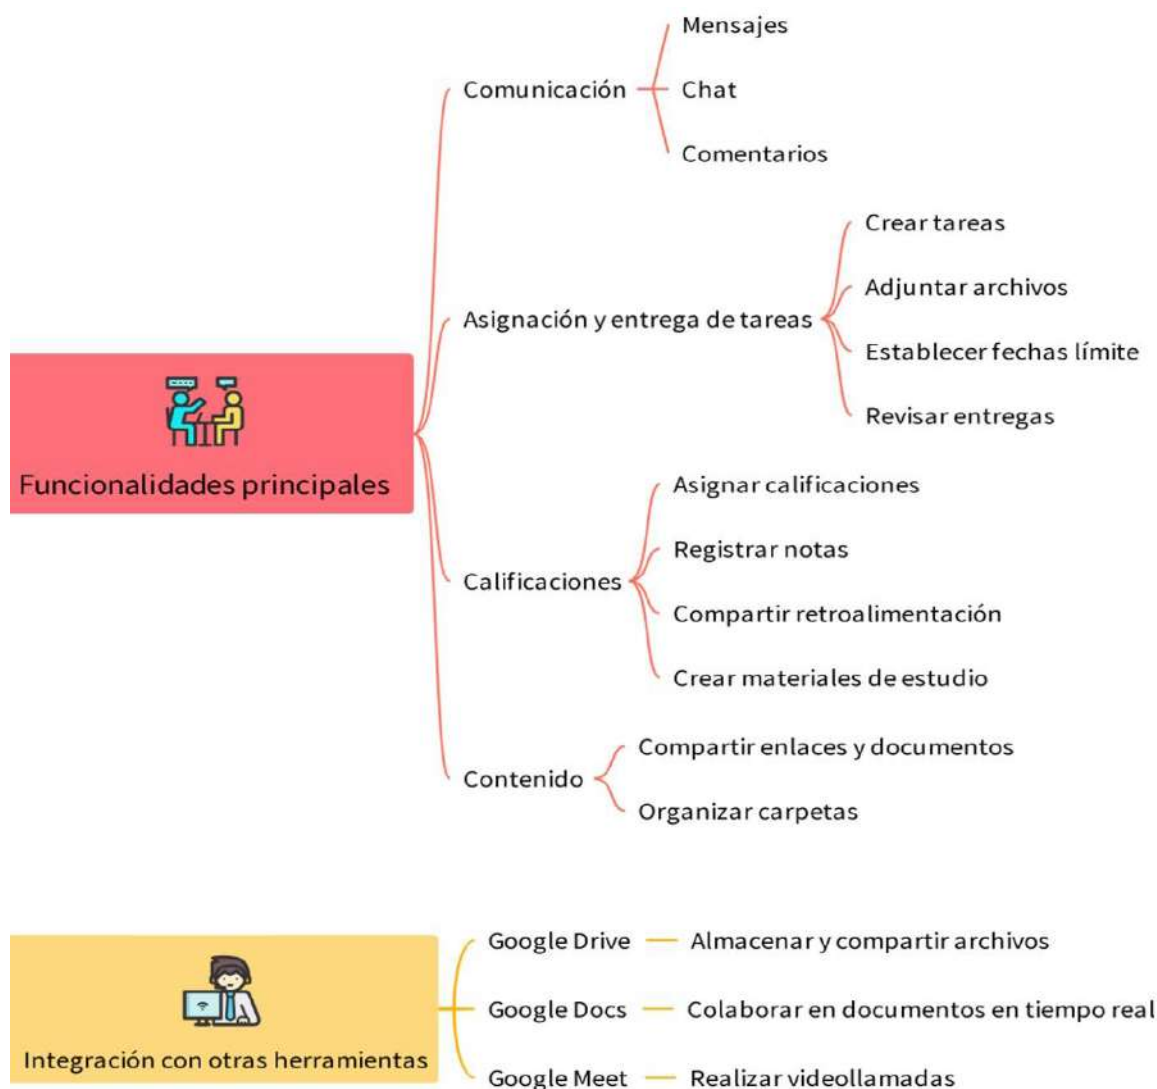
Funcionalidades principales

Comunicación
Mensajes
Chat
Comentarios

Asignación y entrega de tareas
Crear tareas
Adjuntar archivos
Establecer fechas límite
Revisar entregas

Calificaciones
Asignar calificaciones
Registrar notas
Compartir retroalimentación
Crear materiales de estudio

Contenido
Compartir enlaces y documentos
Organizar carpetas

Integración con otras herramientas

Google Drive — Almacenar y compartir archivos
Google Docs — Colaborar en documentos en tiempo real
Google Meet — Realizar videollamadas